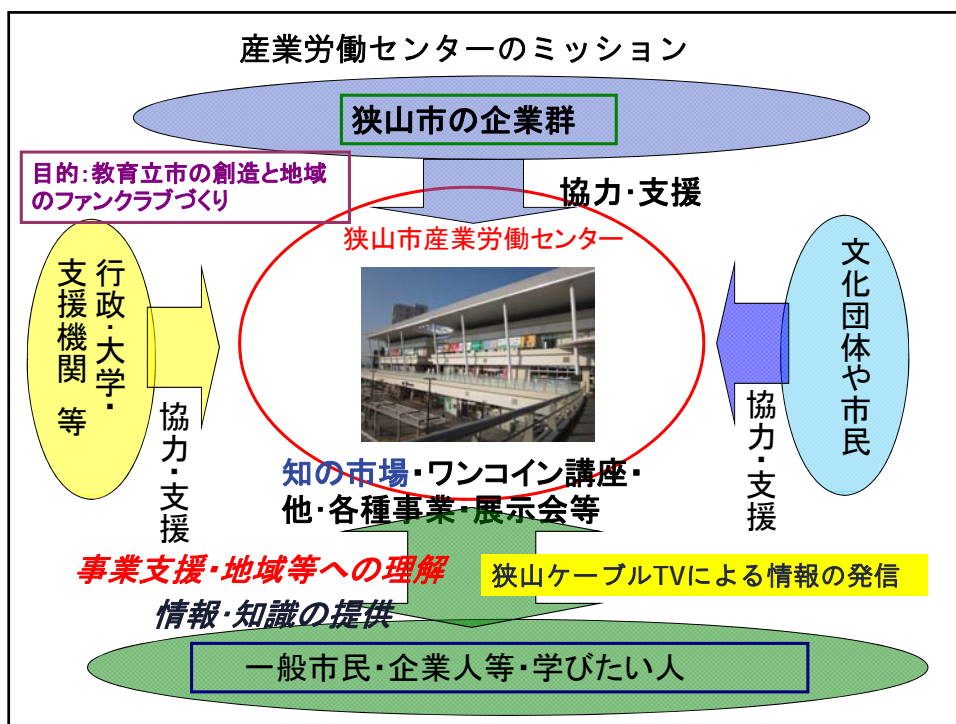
産業労働センターのミッション

狭山市の企業群

目的:教育立市の創造と地域のファンクラブづくり

協力・支援

狭山市産業労働センター

行政・大学・支援機関 等

協力・支援

文化団体や市民

協力・支援

知の市場・ワンコイン講座・他・各種事業・展示会等

事業支援・地域等への理解

狭山ケーブルTVによる情報の発信

情報・知識の提供

一般市民・企業人等・学びたい人